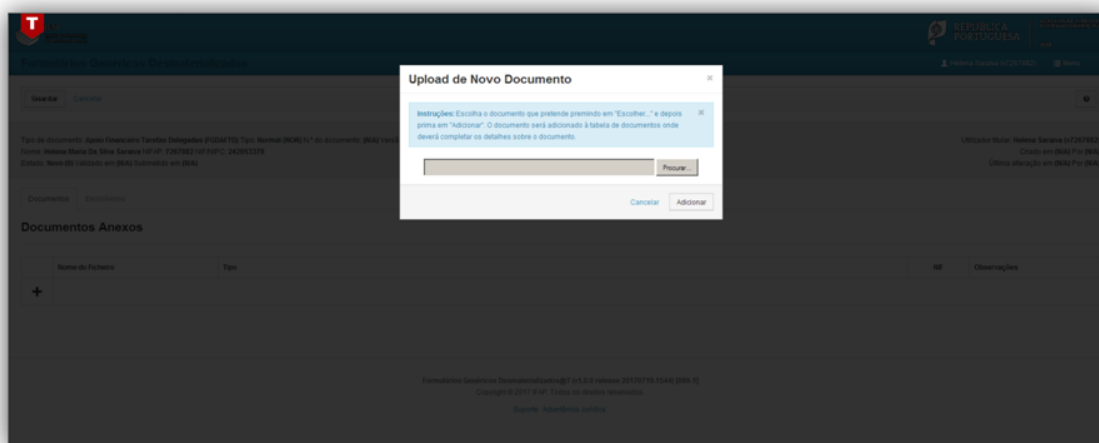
T

REPÚBLICA PORTUGUESA

Formulários Genéricos Desmaterializados

Helena Saraiva (27857...) Menu

Guardar Cancelar

Tipo de documento: Apoio Financeiro Tarefas Delegadas (FGDAFTD) Tipo: Normal (NOR) Nº do documento: (N/A)

Nome: Helena Maria Da Silva Saraiva Nº IF: 7267882 Nº NIPC: 242663276

Estado: Novo (0) Validado em (N/A) Submetido em (N/A)

Utilizador titular: Helena Saraiva (n7267882)

Criado em (N/A) Por (N/A)

Última alteração em (N/A) Por (N/A)

Documentos Protocolos

Documentos Anexos

| | Nome do ficheiro | Tipo | Nº | Observações |
|---|---|---|---|---|
| + | | | | |

Upload de Novo Documento

×

Instruções: Escolha o documento que pretende premindo em "Escolher..." e depois prima em "Adicionar". O documento será adicionado à tabela de documentos onde deverá completar os detalhes sobre o documento.

×

Procurar...

Cancelar Adicionar

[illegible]

Copyright © 2017 IFAP. Todos os direitos reservados

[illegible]